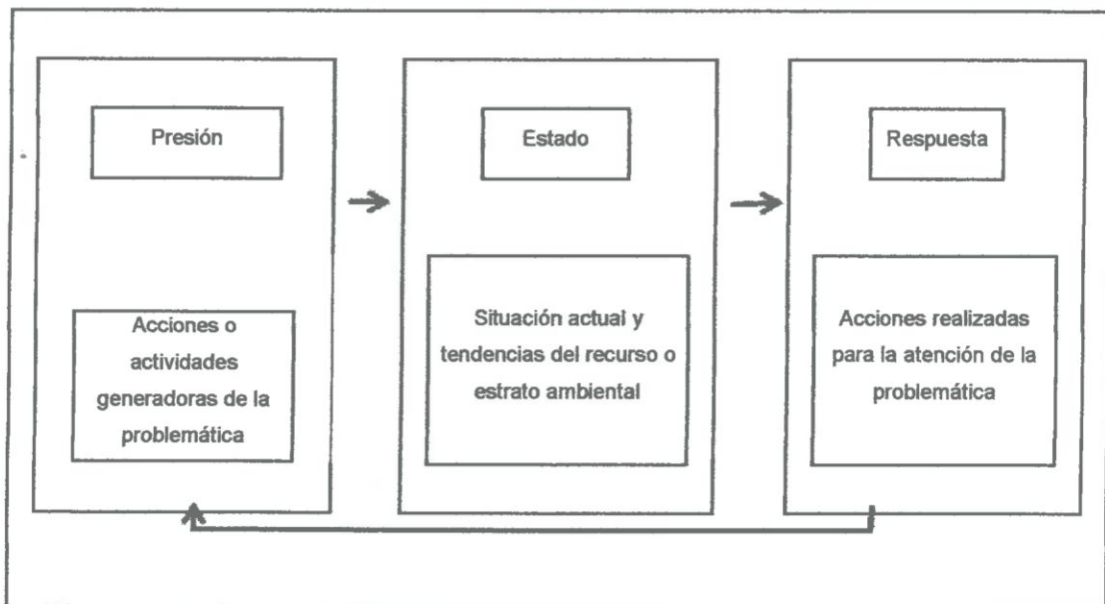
Presión

Acciones o actividades generadoras de la problemática

Estado

Situación actual y tendencias del recurso o estrato ambiental

Respuesta

Acciones realizadas para la atención de la problemática